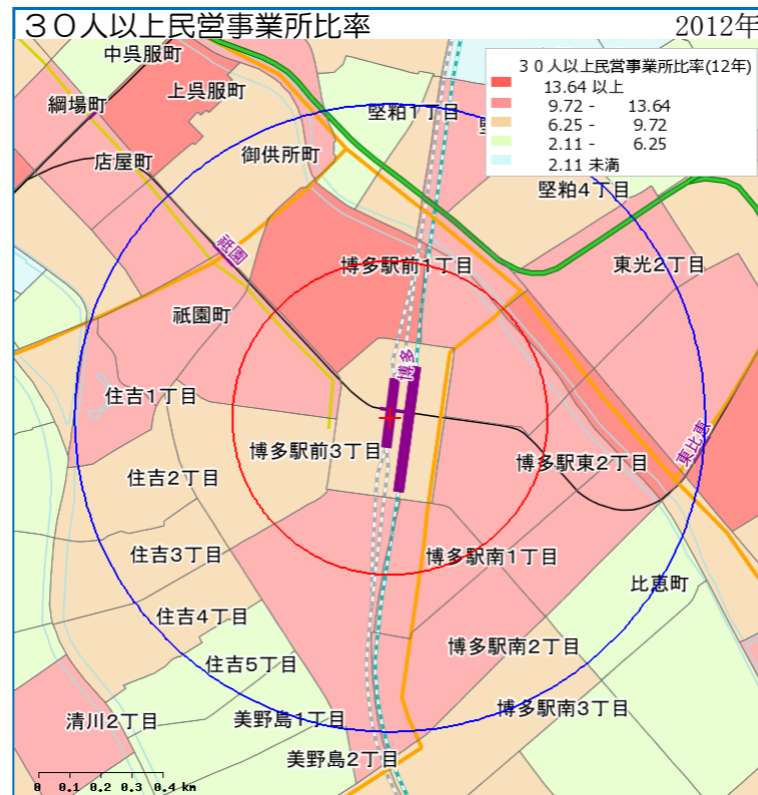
30人以上民営事業所比率

2012年

30人以上民営事業所比率(12年)

| | |
|---|---|
| 13.64 以上 | |
| 9.72 - | 13.64 |
| 6.25 - | 9.72 |
| 2.11 - | 6.25 |
| 2.11 未満 | |

中呉服町
上呉服町
綱場町
店屋町
御供所町
堅粕1丁目
堅粕4丁目
祇園
博多駅前1丁目
東光2丁目
祇園町
博多
住吉1丁目
博多駅前3丁目
博多駅東2丁目
東比恵
住吉2丁目
住吉3丁目
博多駅南1丁目
比恵町
住吉4丁目
博多駅南2丁目
住吉5丁目
博多駅南3丁目
清川2丁目
美野島1丁目
美野島2丁目
0 0.1 0.2 0.3 0.4 km